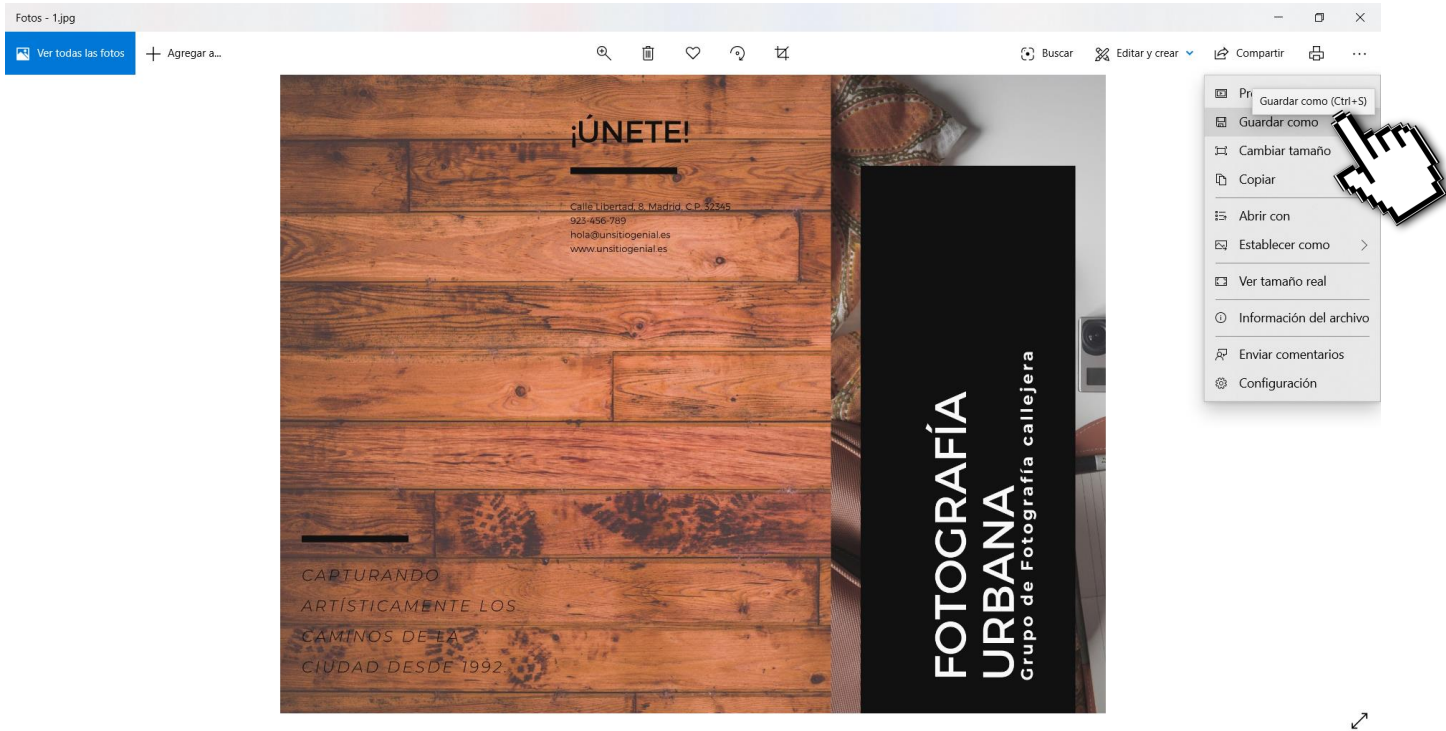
Fotos - 1.jpg

Ver todas las fotos
Agregar a...

Buscar
Editar y crear
Compartir

¡ÚNETE!

Calle Libertad, 8, Madrid, C.P. 32345
923-456-789
hola@unsitiogenial.es
www.unsitiogenial.es

CAPTURANDO ARTÍSTICAMENTE LOS CAMINOS DE LA CIUDAD DESDE 1992

FOTOGRAFÍA URBANA
Grupo de Fotografía callejera

Pr
Guardar como (Ctrl+S)
Guardar como
Cambiar tamaño
Copiar
Abrir con
Establecer como
Ver tamaño real
Información del archivo
Enviar comentarios
Configuración